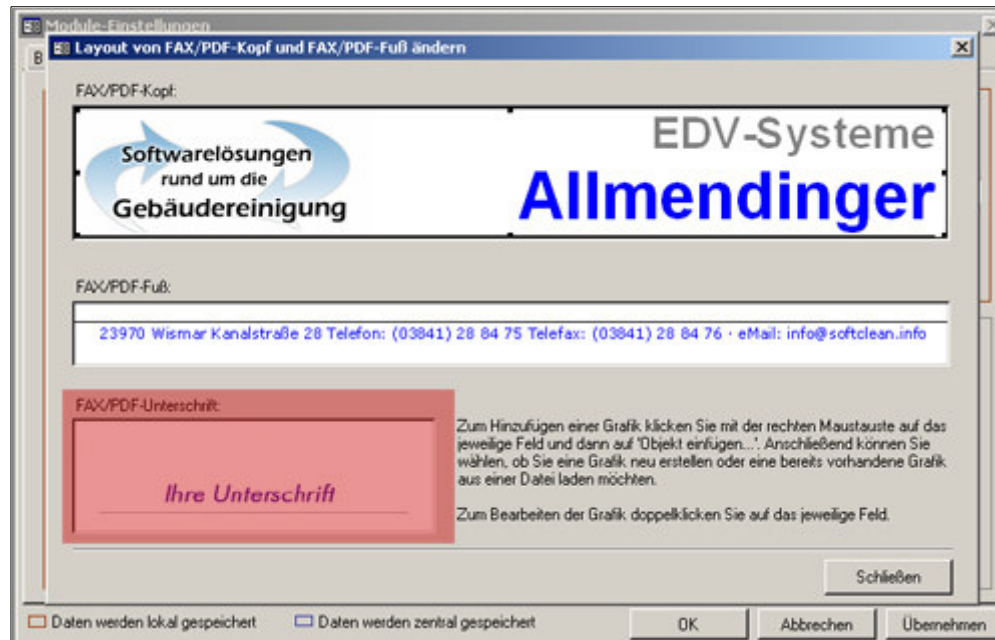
Module-Einstellungen

Layout von FAX/PDF-Kopf und FAX/PDF-Fuß ändern

FAX/PDF-Kopf:

Softwarelösungen rund um die Gebäudereinigung

EDV-Systeme

Allmendinger

FAX/PDF-Fuß:

23970 Wismar Kanalstraße 28 Telefon: (03841) 28 84 75 Telefax: (03841) 28 84 76 · eMail: info@softclean.info

FAX/PDF-Unterschrift:

Ihre Unterschrift

Zum Hinzufügen einer Grafik klicken Sie mit der rechten Maustauste auf das jeweilige Feld und dann auf 'Objekt einfügen...'. Anschließend können Sie wählen, ob Sie eine Grafik neu erstellen oder eine bereits vorhandene Grafik aus einer Datei laden möchten.

Zum Bearbeiten der Grafik doppelklicken Sie auf das jeweilige Feld.

Schließen

Daten werden lokal gespeichert

Daten werden zentral gespeichert

OK

Abbrechen

Übernehmen